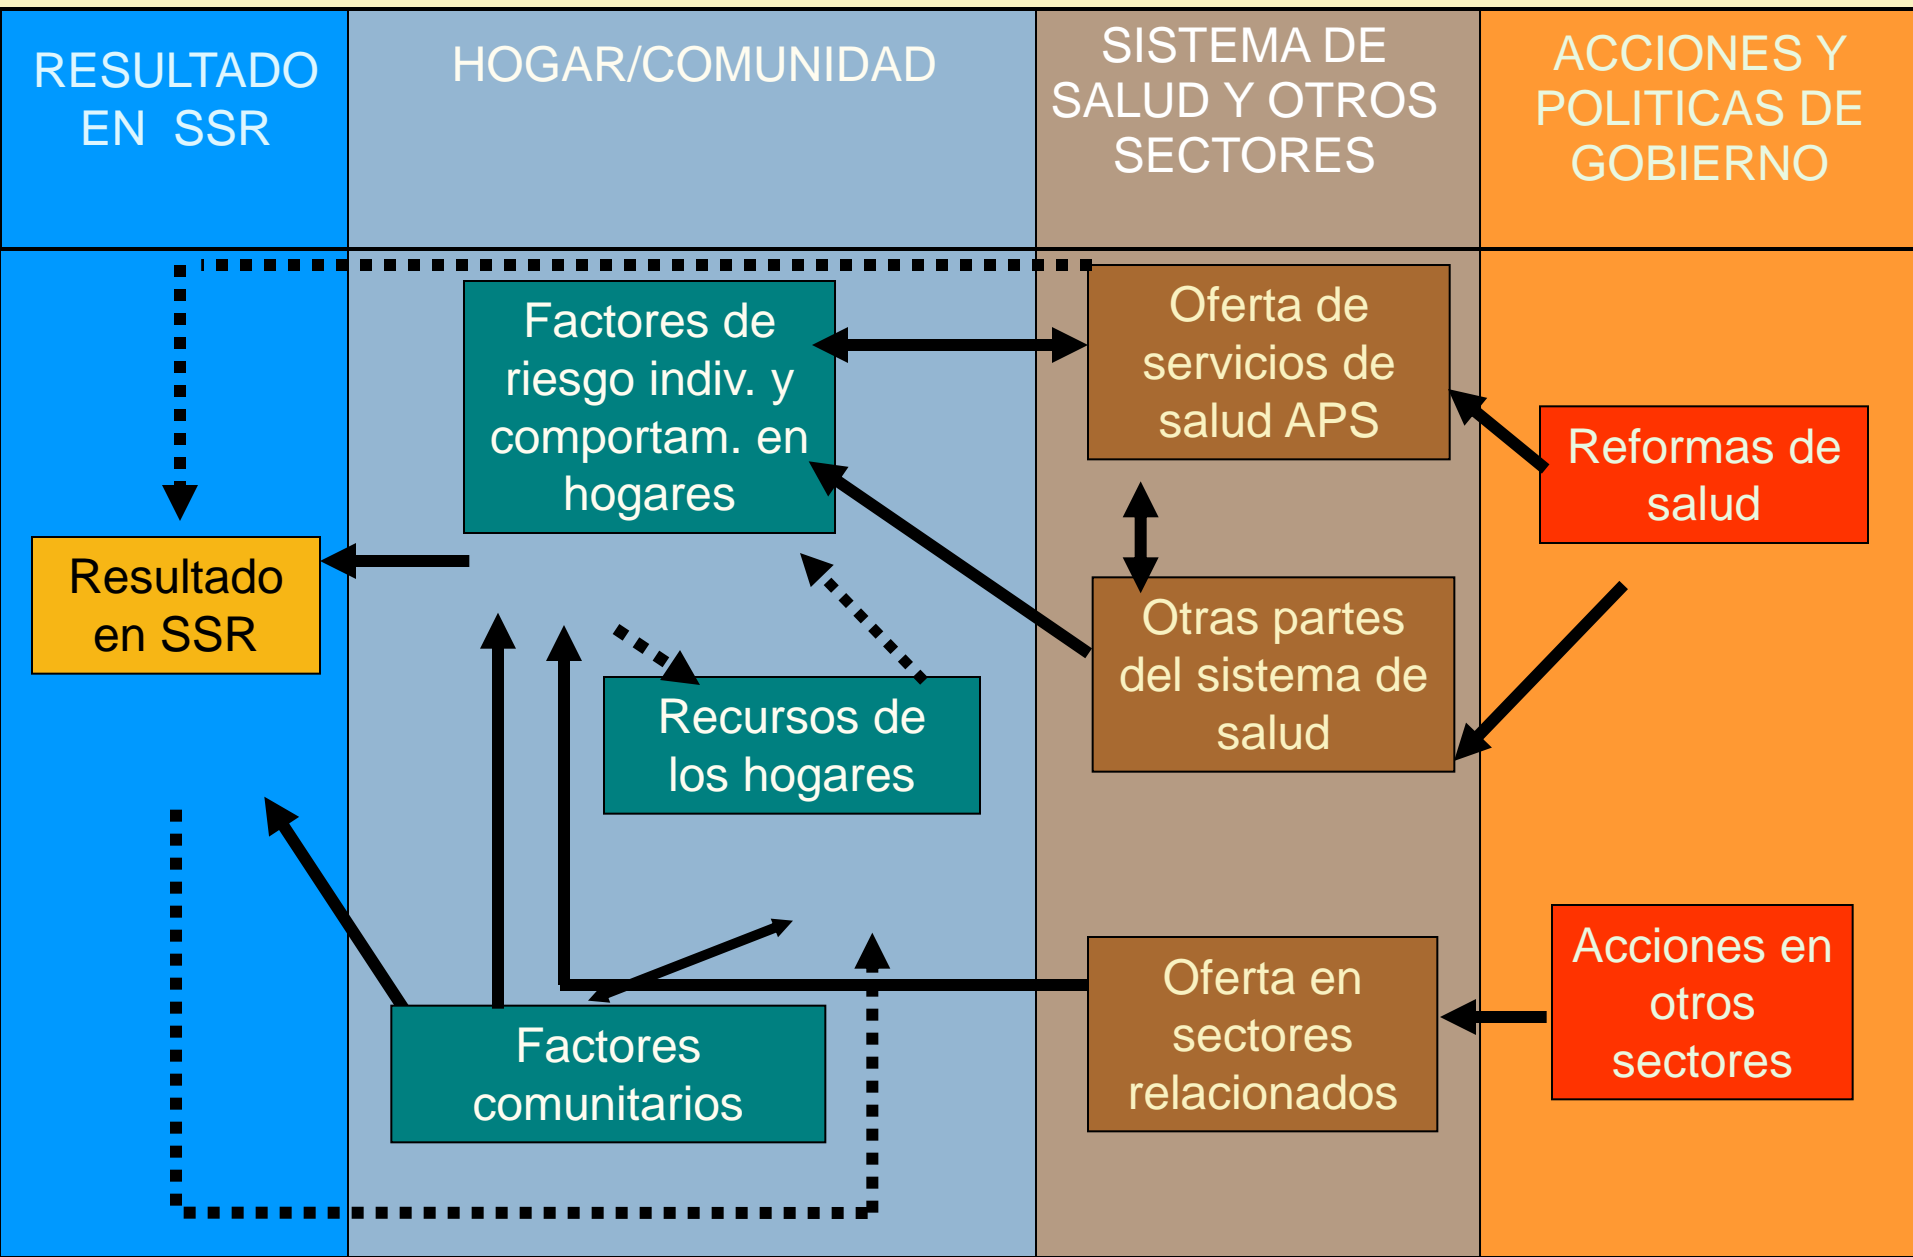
RESULTADO EN SSR

HOGAR/COMUNIDAD

SISTEMA DE SALUD Y OTROS SECTORES

ACCIONES Y POLITICAS DE GOBIERNO

Factores de riesgo indiv. y comportam. en hogares

Oferta de servicios de salud APS

Reformas de salud

Resultado en SSR

Otras partes del sistema de salud

Recursos de los hogares

Factores comunitarios

Oferta en sectores relacionados

Acciones en otros sectores